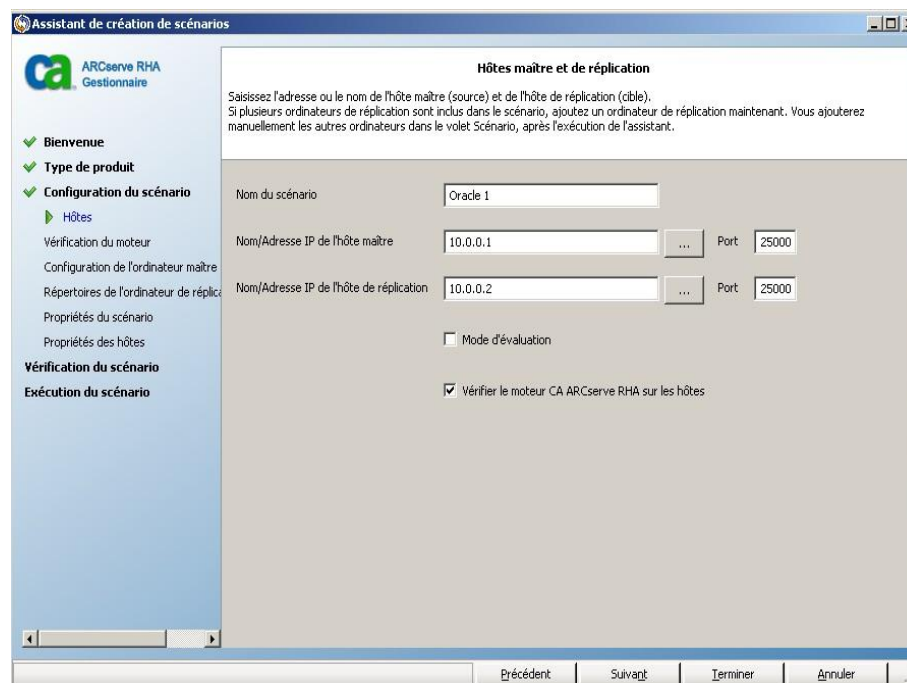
Assistant de création de scénarios

ca ARCserve RHA Gestionnaire

Bienvenue
Type de produit
Configuration du scénario
Hôtes
Vérification du moteur
Configuration de l'ordinateur maître
Répertoires de l'ordinateur de réplica
Propriétés du scénario
Propriétés des hôtes
Vérification du scénario
Exécution du scénario

Hôtes maître et de réplication

Saisissez l'adresse ou le nom de l'hôte maître (source) et de l'hôte de réplication (cible).
Si plusieurs ordinateurs de réplication sont inclus dans le scénario, ajoutez un ordinateur de réplication maintenant. Vous ajouterez manuellement les autres ordinateurs dans le volet Scénario, après l'exécution de l'assistant.

Nom du scénario | Oracle 1

Nom/Adresse IP de l'hôte maître | 10.0.0.1 | ... | Port | 25000

Nom/Adresse IP de l'hôte de réplication | 10.0.0.2 | ... | Port | 25000

Mode d'évaluation

Vérifier le moteur CA ARCserve RHA sur les hôtes

Précédent | Suivant | Terminer | Annuler